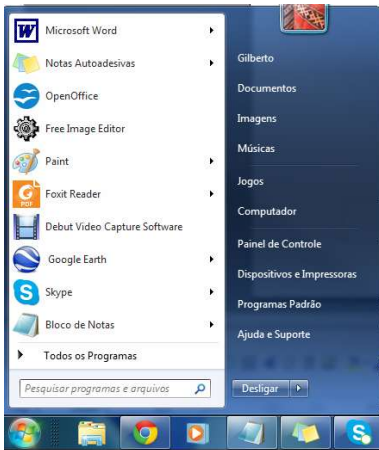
Microsoft Word
Notas Autoadesivas
OpenOffice
Free Image Editor
Paint
Foxit Reader
Debut Video Capture Software
Google Earth
Skype
Bloco de Notas
Todos os Programas
Pesquisar programas e arquivos

Gilberto
Documentos
Imagens
Músicas
Jogos
Computador
Painel de Controle
Dispositivos e Impressoras
Programas Padrão
Ajuda e Suporte
Desligar

W
PDF